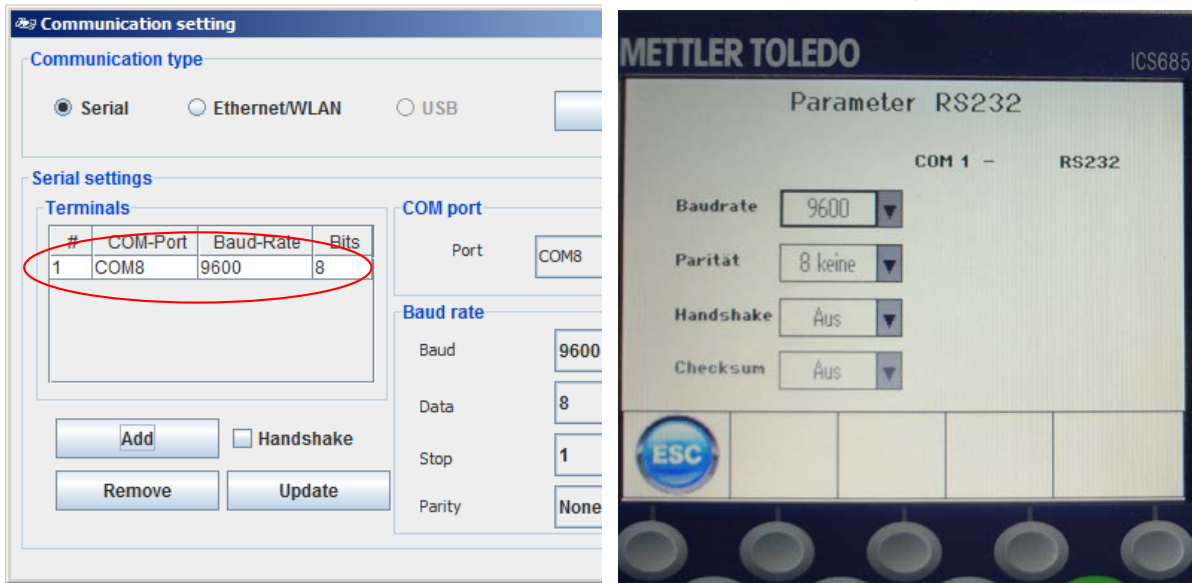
Communication setting

Communication type

Serial
Ethernet/WLAN
USB

Serial settings

Terminals

| # | COM-Port | Baud-Rate | Bits |
|---|---|---|---|
| 1 | COM8 | 9600 | 8 |

COM port

Port COM8

Baud rate

Baud 9600

Data 8

Stop 1

Parity None

Add
Handshake
Remove
Update

METTLER TOLEDO
ICS685

Parameter RS232

COM 1 – RS232

Baudrate 9600

Parität 8 keine

Handshake Aus

Checksum Aus

ESC